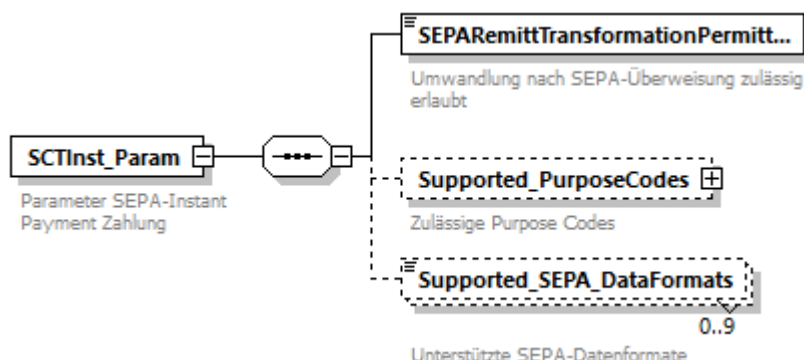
SEPARemittTransformationPermitt...

Umwandlung nach SEPA-Überweisung zulässig erlaubt

SCTInst_Param

Parameter SEPA-Instant Payment Zahlung

Supported_PurposeCodes

Zulässige Purpose Codes

Supported_SEPA_DataFormats

0..9

Unterstützte SEPA-Datenformate